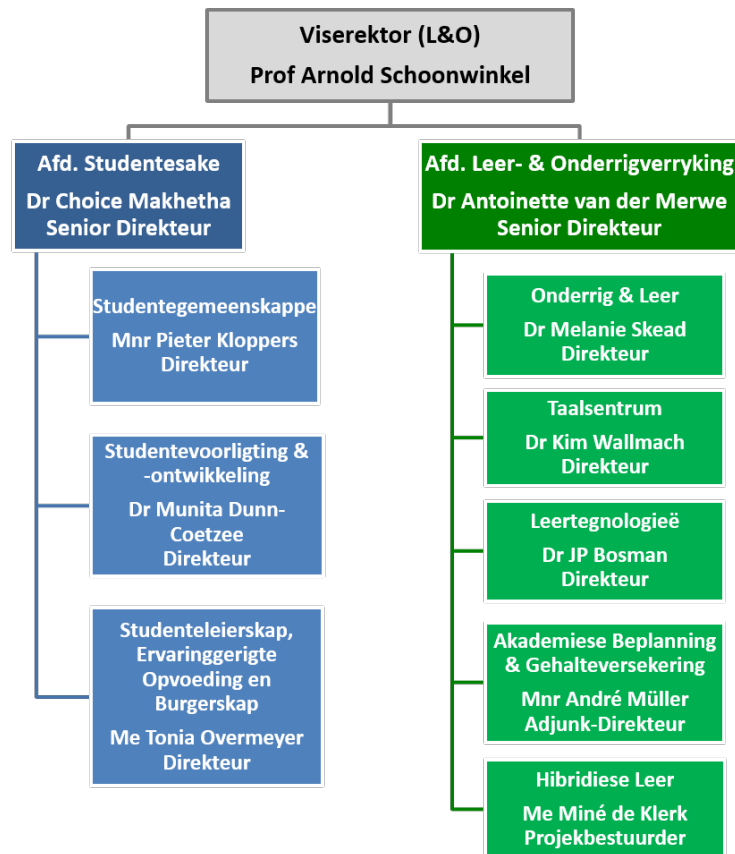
Viserektor (L&O)
Prof Arnold Schoonwinkel

Afd. Studentesake
Dr Choice Makhetha
Senior Direkteur

Studentegemeenskappe
Mnr Pieter Kloppers
Direkteur

Studentevoorligting & -ontwikkeling
Dr Munita Dunn-Coetzee
Direkteur

Studenteleierskap, Ervaringgerigte Opvoeding en Burgerskap
Me Tonia Overmeyer
Direkteur

Afd. Leer- & Onderrigverryking
Dr Antoinette van der Merwe
Senior Direkteur

Onderrig & Leer
Dr Melanie Skead
Direkteur

Taalsentrum
Dr Kim Wallmach
Direkteur

Leertegnologieë
Dr JP Bosman
Direkteur

Akademiese Beplanning & Gehalteversekering
Mnr André Müller
Adjunk-Direkteur

Hibridiese Leer
Me Miné de Klerk
Projekbestuurder